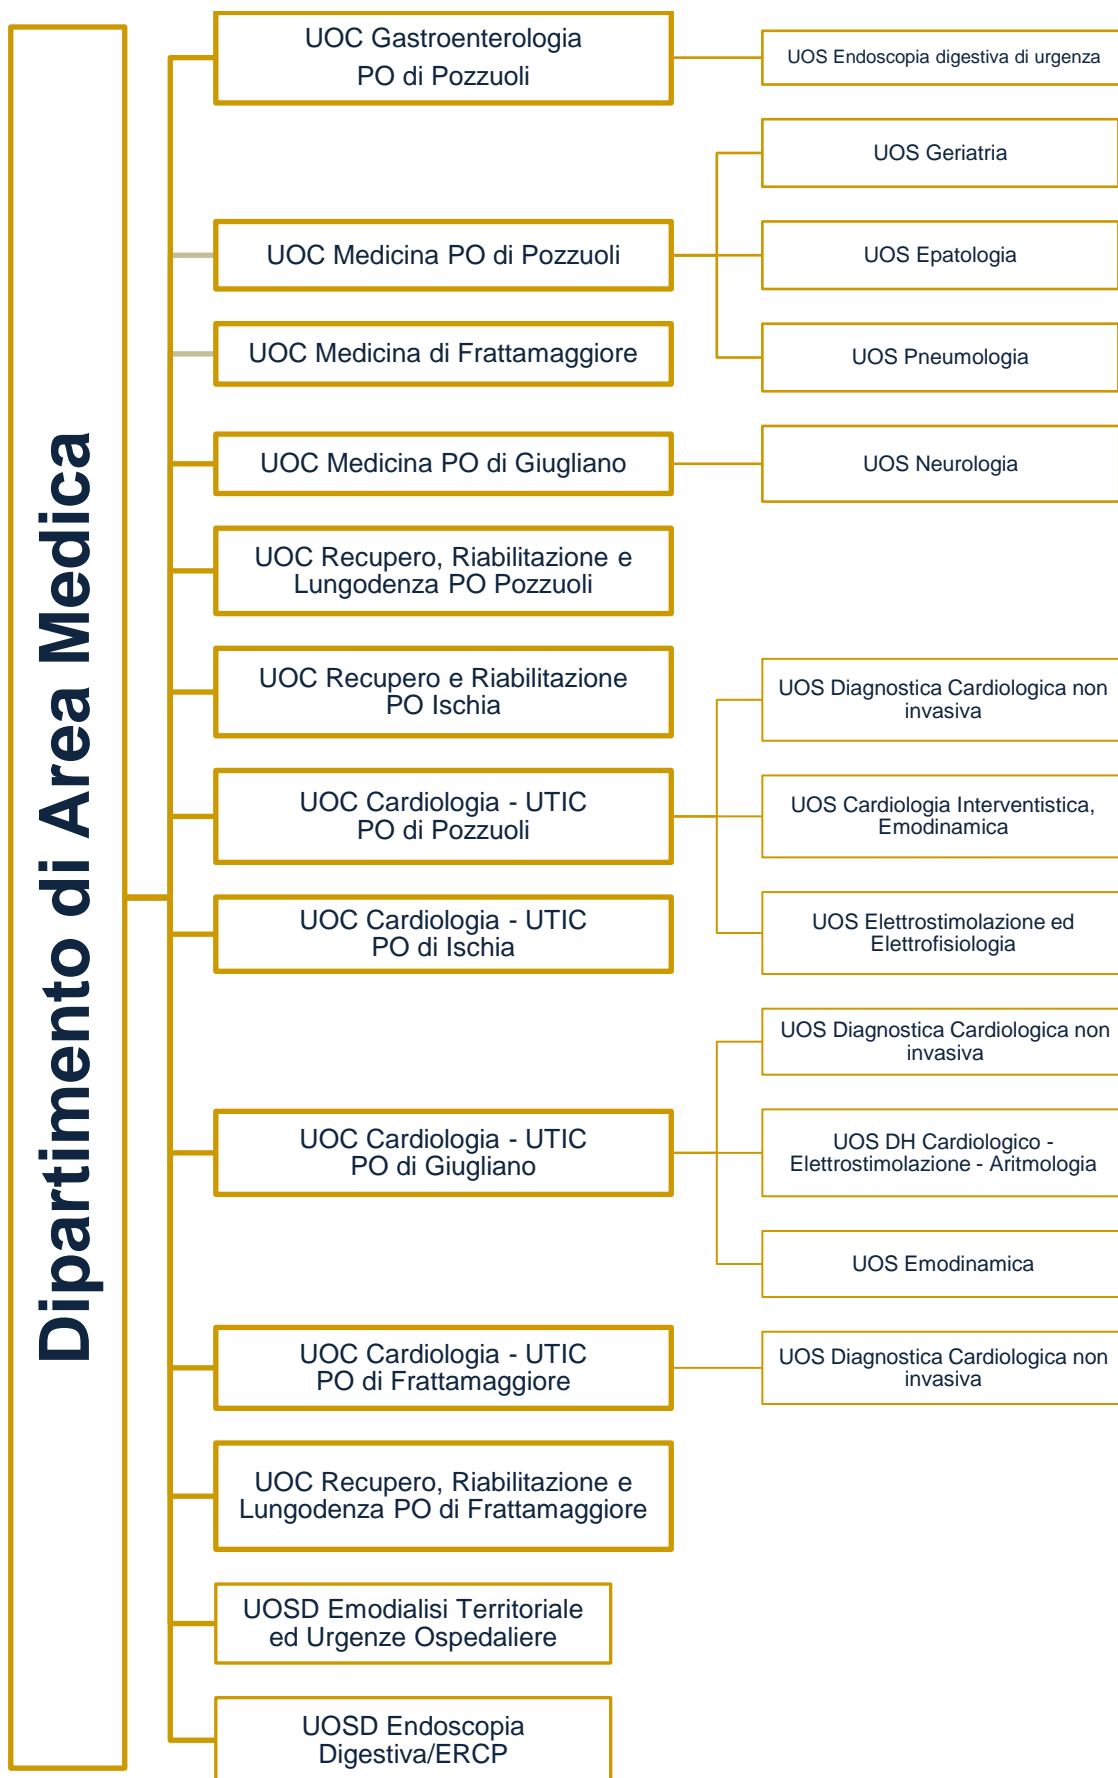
Dipartimento di Area Medica

UOC Gastroenterologia PO di Pozzuoli

UOS Endoscopia digestiva di urgenza

UOS Geriatria

UOC Medicina PO di Pozzuoli

UOS Epatologia

UOC Medicina di Frattamaggiore

UOS Pneumologia

UOC Medicina PO di Giugliano

UOS Neurologia

UOC Recupero, Riabilitazione e Lungodenza PO Pozzuoli

UOC Recupero e Riabilitazione PO Ischia

UOS Diagnostica Cardiologica non invasiva

UOC Cardiologia - UTIC PO di Pozzuoli

UOS Cardiologia Interventistica, Emodinamica

UOC Cardiologia - UTIC PO di Ischia

UOS Elettrostimolazione ed Elettrofisiologia

UOS Diagnostica Cardiologica non invasiva

UOC Cardiologia - UTIC PO di Giugliano

UOS DH Cardiologico - Elettrostimolazione - Aritmologia

UOS Emodinamica

UOC Cardiologia - UTIC PO di Frattamaggiore

UOS Diagnostica Cardiologica non invasiva

UOC Recupero, Riabilitazione e Lungodenza PO di Frattamaggiore

UOSD Emodialisi Territoriale ed Urgenze Ospedaliere

UOSD Endoscopia Digestiva/ERCP